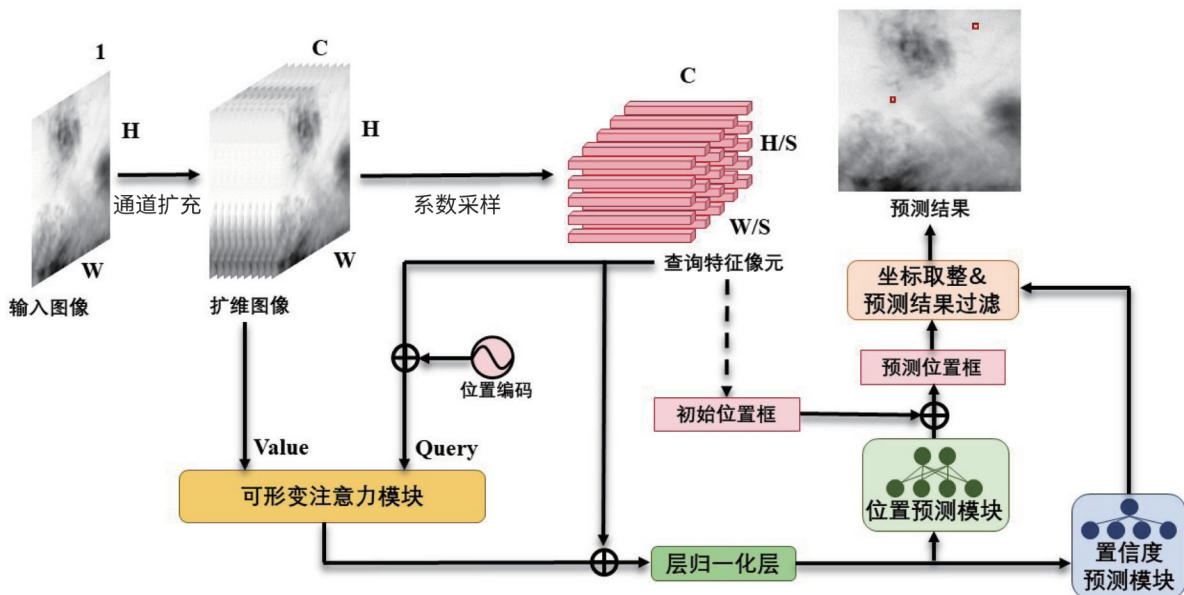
1
H
W
输入图像
通道扩充
C
H
W
扩维图像
系数采样
C
H/S
W/S
查询特征像元
预测结果
坐标取整&
预测结果过滤
预测位置框
初始位置框
位置编码
Value
Query
可形变注意力模块
位置预测模块
层归一化层
置信度
预测模块